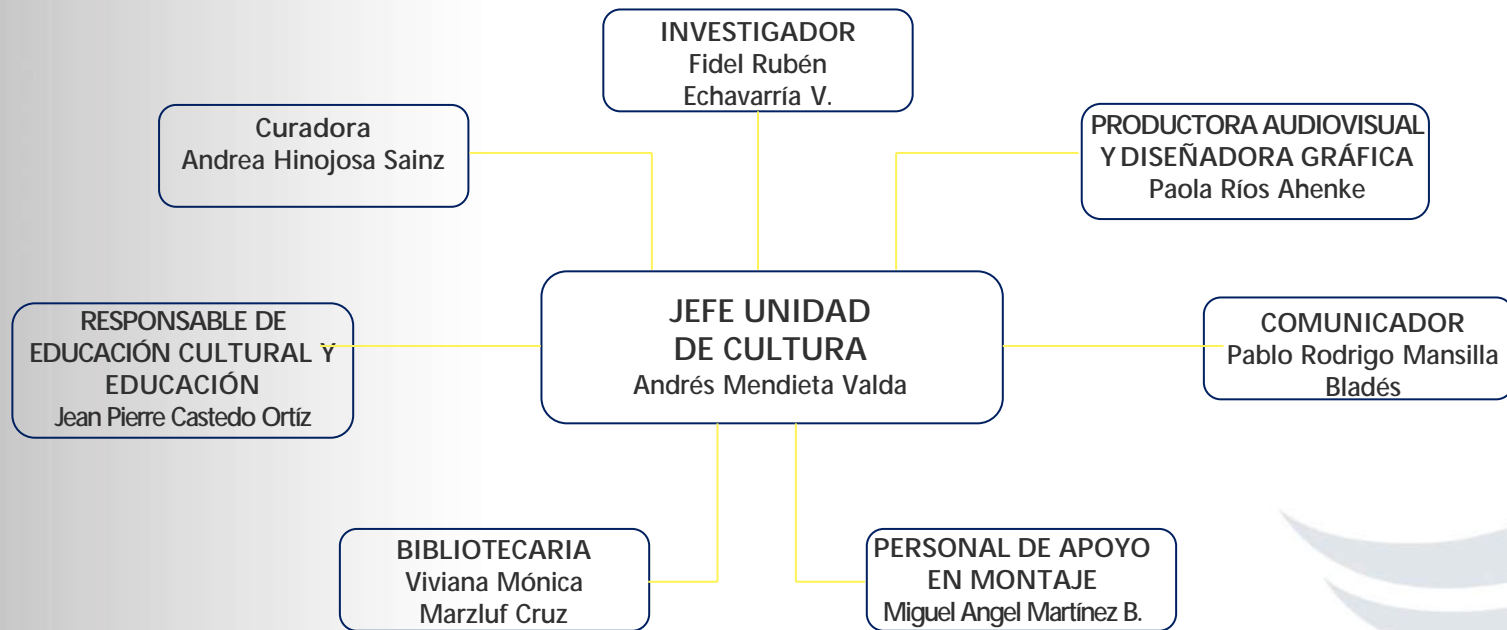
INVESTIGADOR
Fidel Rubén
Echavarría V.

Curadora
Andrea Hinojosa Sainz

PRODUCTORA AUDIOVISUAL
Y DISEÑADORA GRÁFICA
Paola Ríos Ahenke

RESPONSABLE DE
EDUCACIÓN CULTURAL Y
EDUCACIÓN
Jean Pierre Castedo Ortíz

JEFE UNIDAD
DE CULTURA
Andrés Mendieta Valda

COMUNICADOR
Pablo Rodrigo Mansilla
Bladés

BIBLIOTECARIA
Viviana Mónica
Marzluf Cruz

PERSONAL DE APOYO
EN MONTAJE
Miguel Angel Martínez B.